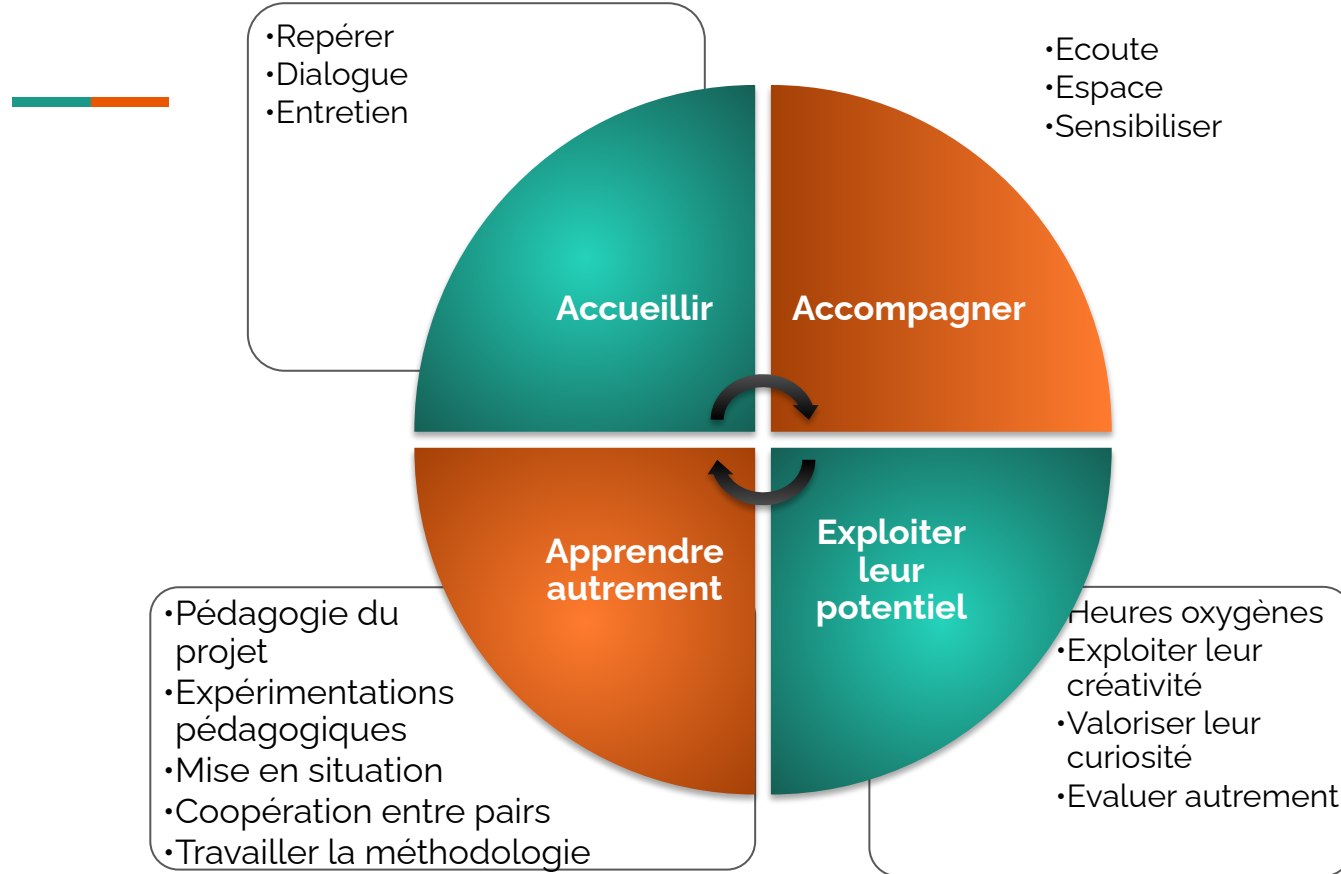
•Repérer
•Dialogue
•Entretien

•Ecoute
•Espace
•Sensibiliser

Accueillir

Accompagner

Apprendre autrement

Exploiter leur potentiel

•Pédagogie du projet
•Expérimentations pédagogiques
•Mise en situation
•Coopération entre pairs
•Travailler la méthodologie

Heures oxygènes
•Exploiter leur créativité
•Valoriser leur curiosité
•Evaluer autrement